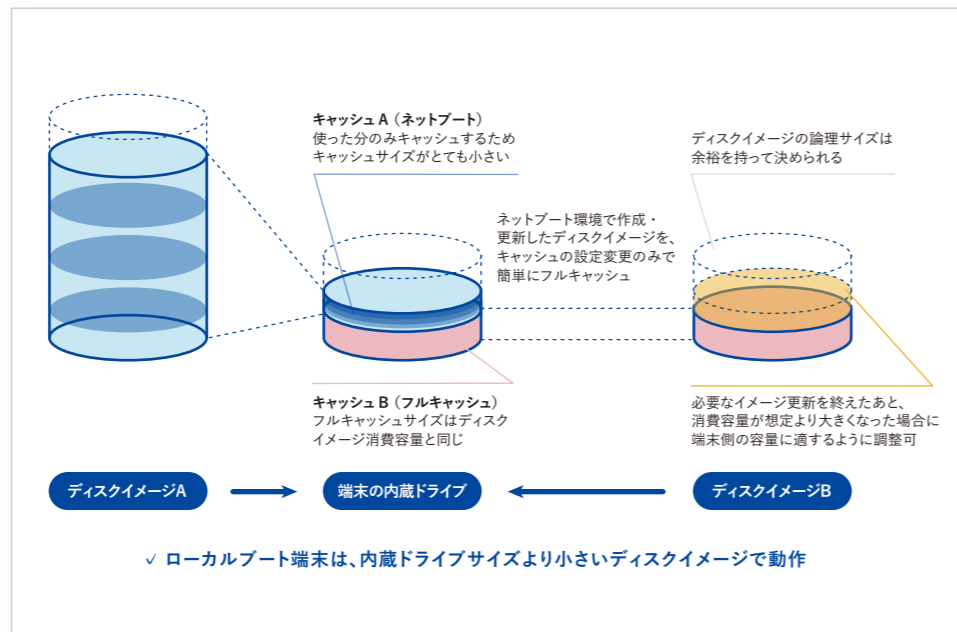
キャッシュ A（ネットブート）
使った分のみキャッシュするため
キャッシュサイズがとても小さい

ディスクイメージの論理サイズは
余裕を持って決められる

ネットブート環境で作成・
更新したディスクイメージを、
キャッシュの設定変更のみで
簡単にフルキャッシュ

キャッシュ B（フルキャッシュ）
フルキャッシュサイズはディスク
イメージ消費容量と同じ

必要なイメージ更新を終えたあと、
消費容量が想定より大きくなった場合に
端末側の容量に適するように調整可

ディスクイメージA

端末の内蔵ドライブ

ディスクイメージB

✓ ローカルブート端末は、内蔵ドライブサイズより小さいディスクイメージで動作